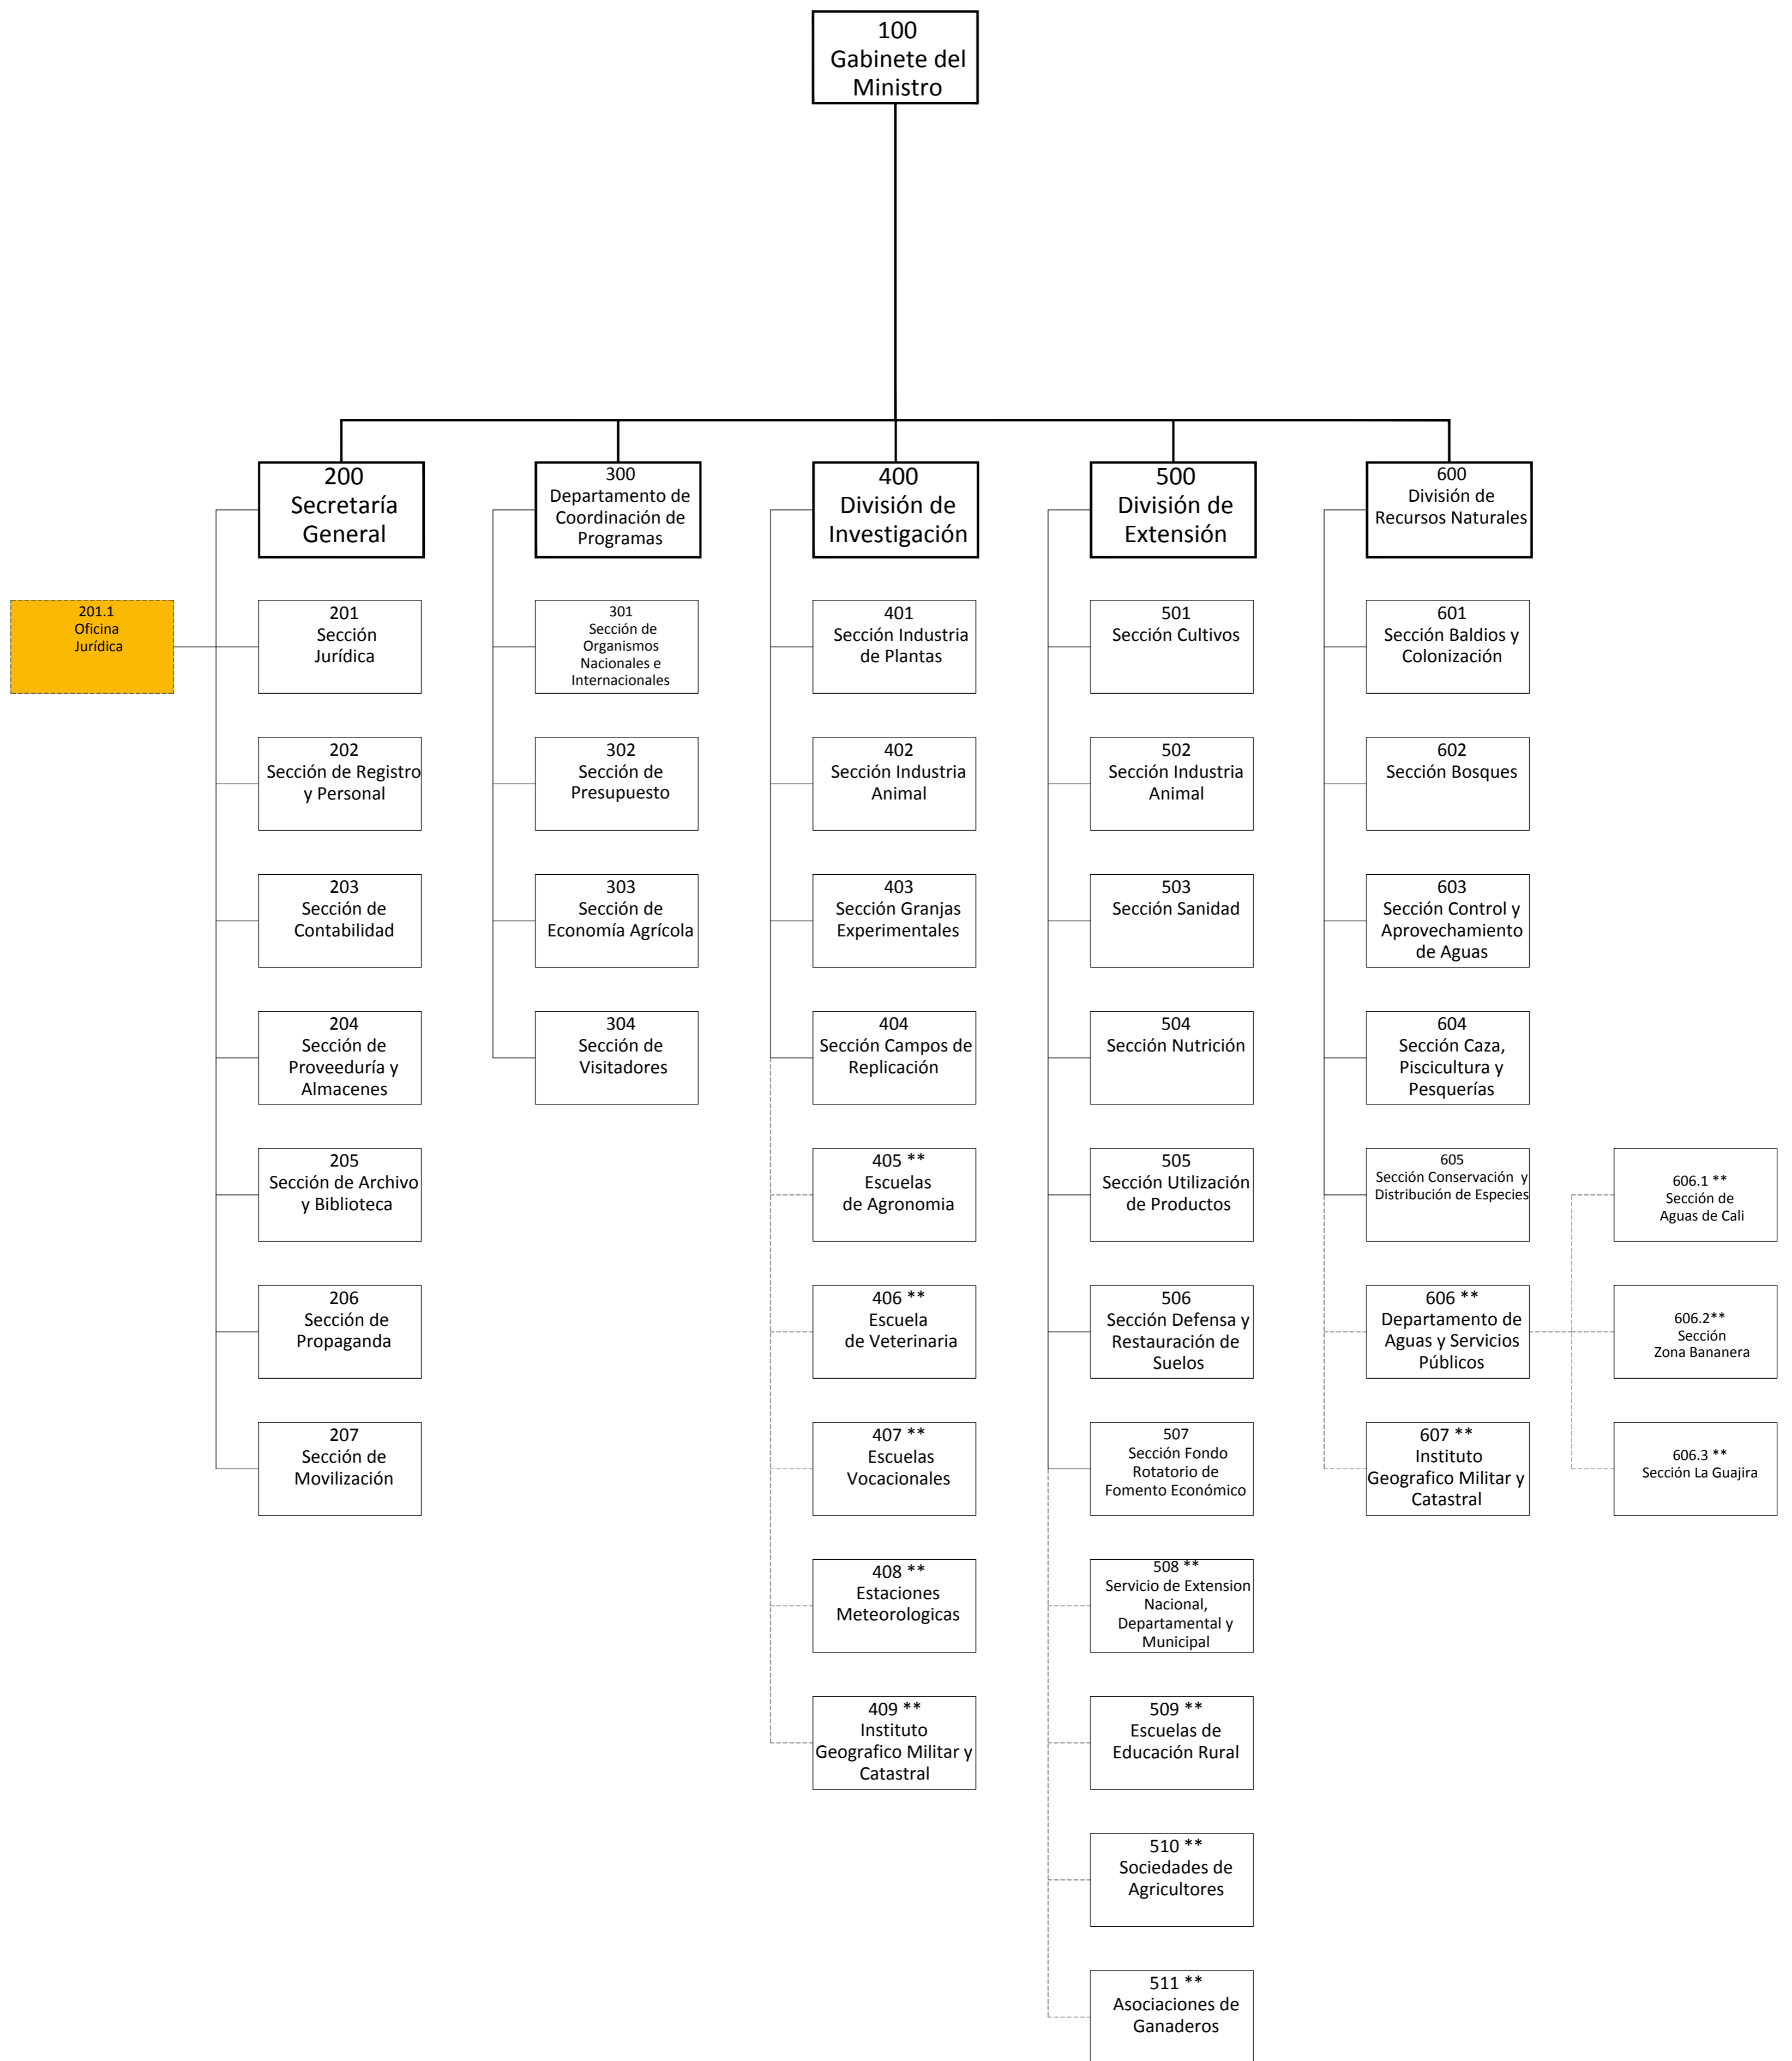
100
Gabinete del Ministro

200
Secretaría General

201.1
Oficina Jurídica

201
Sección Jurídica

202
Sección de Registro y Personal

203
Sección de Contabilidad

204
Sección de Proveeduría y Almacenes

205
Sección de Archivo y Biblioteca

206
Sección de Propaganda

207
Sección de Movilización

300
Departamento de Coordinación de Programas

301
Sección de Organismos Nacionales e Internacionales

302
Sección de Presupuesto

303
Sección de Economía Agrícola

304
Sección de Visitadores

400
División de Investigación

401
Sección Industria de Plantas

402
Sección Industria Animal

403
Sección Granjas Experimentales

404
Sección Campos de Replicación

405 **
Escuelas de Agronomia

406 **
Escuela de Veterinaria

407 **
Escuelas Vocacionales

408 **
Estaciones Meteorologicas

409 **
Instituto Geografico Militar y Catastral

500
División de Extensión

501
Sección Cultivos

502
Sección Industria Animal

503
Sección Sanidad

504
Sección Nutrición

505
Sección Utilización de Productos

506
Sección Defensa y Restauración de Suelos

507
Sección Fondo Rotatorio de Fomento Económico

508 **
Servicio de Extension Nacional, Departamental y Municipal

509 **
Escuelas de Educación Rural

510 **
Sociedades de Agricultores

511 **
Asociaciones de Ganaderos

600
División de Recursos Naturales

601
Sección Baldios y Colonización

602
Sección Bosques

603
Sección Control y Aprovechamiento de Aguas

604
Sección Caza, Piscicultura y Pesquerías

605
Sección Conservación y Distribución de Especies

606 **
Departamento de Aguas y Servicios Públicos

607 **
Instituto Geografico Militar y Catastral

606.1 **
Sección de Aguas de Cali

606.2**
Sección Zona Bananera

606.3 **
Sección La Guajira